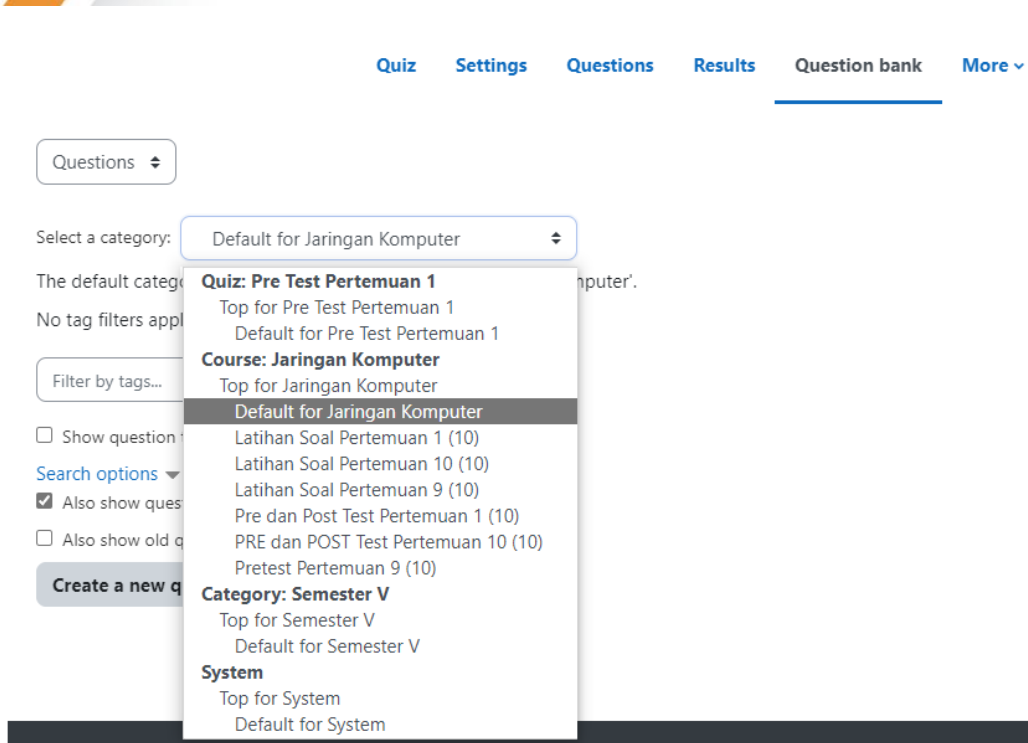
Quiz Settings Questions Results Question bank More

Questions

Select a category: Default for Jaringan Komputer

The default catego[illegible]nputer'.

No tag filters appl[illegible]

Filter by tags...

Show question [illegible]

Search options

Also show ques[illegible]

Also show old q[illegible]

Create a new q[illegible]

Quiz: Pre Test Pertemuan 1
Top for Pre Test Pertemuan 1
Default for Pre Test Pertemuan 1
Course: Jaringan Komputer
Top for Jaringan Komputer
Default for Jaringan Komputer
Latihan Soal Pertemuan 1 (10)
Latihan Soal Pertemuan 10 (10)
Latihan Soal Pertemuan 9 (10)
Pre dan Post Test Pertemuan 1 (10)
PRE dan POST Test Pertemuan 10 (10)
Pretest Pertemuan 9 (10)
Category: Semester V
Top for Semester V
Default for Semester V
System
Top for System
Default for System